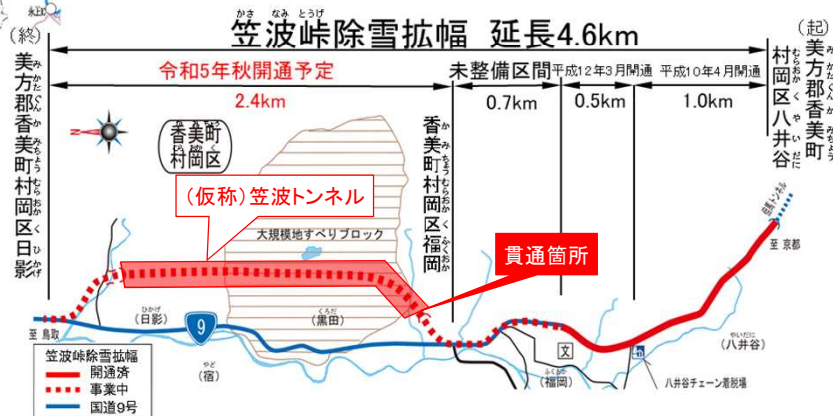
笠波峠除雪拡幅　延長4.6km

(終)
美方郡香美町村岡区日影

令和5年秋開通予定
2.4km

未整備区間
0.7km

平成12年3月開通
0.5km

平成10年4月開通
1.0km

(起)
美方郡香美町村岡区八井谷

香美町村岡区

香美町村岡区福岡

(仮称)笠波トンネル

大規模地すべりブロック

貫通箇所

至 京都

至 鳥取

(日影)

9

(黒田)

(宿)

文

(福岡)

(八井谷)

八井谷チェーン着脱場

笠波峠除雪拡幅
開通済
事業中
国道9号